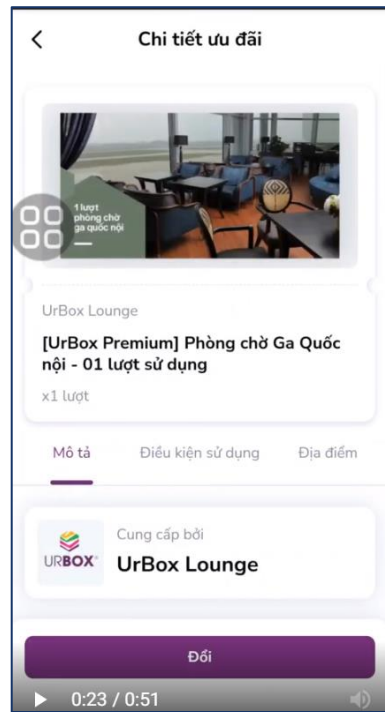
Chi tiết ưu đãi

1 lượt phòng chờ ga quốc nội

UrBox Lounge

[UrBox Premium] Phòng chờ Ga Quốc nội - 01 lượt sử dụng

x1 lượt

Mô tả	Điều kiện sử dụng	Địa điểm

URBOX

Cung cấp bởi

UrBox Lounge

Đổi

0:23 / 0:51